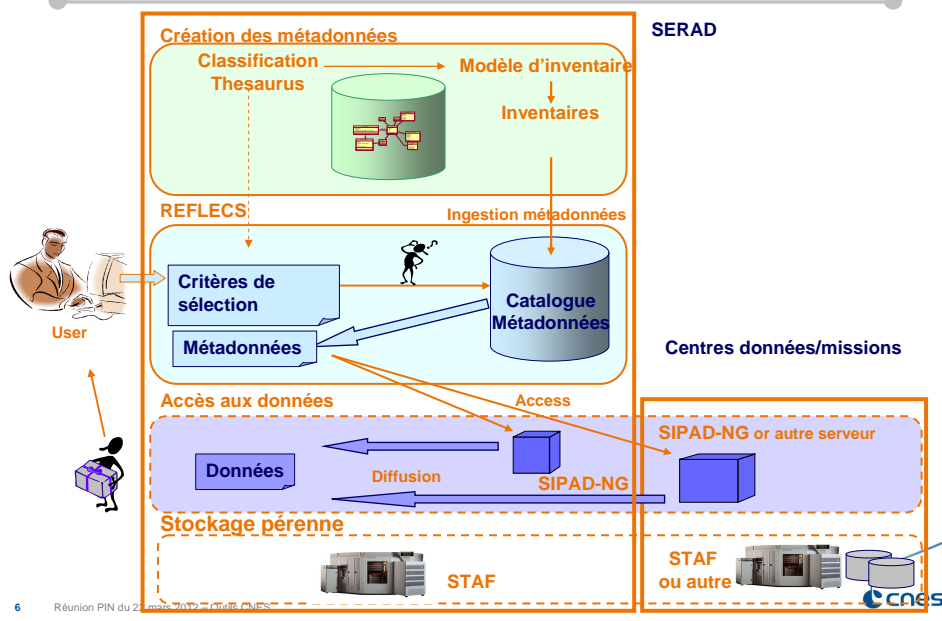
SERAD

Création des métadonnées

Classification Thesaurus

Modèle d'inventaire

Inventaires

REFLECS

Ingestion métadonnées

Critères de sélection

Catalogue Métadonnées

Métadonnées

User

Centres données/missions

Accès aux données

Access

SIPAD-NG or autre serveur

Données

Diffusion

SIPAD-NG

Stockage pérenne

STAF

STAF ou autre

6 Réunion PIN du 2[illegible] mars 2012 – Outils CNES

cnes